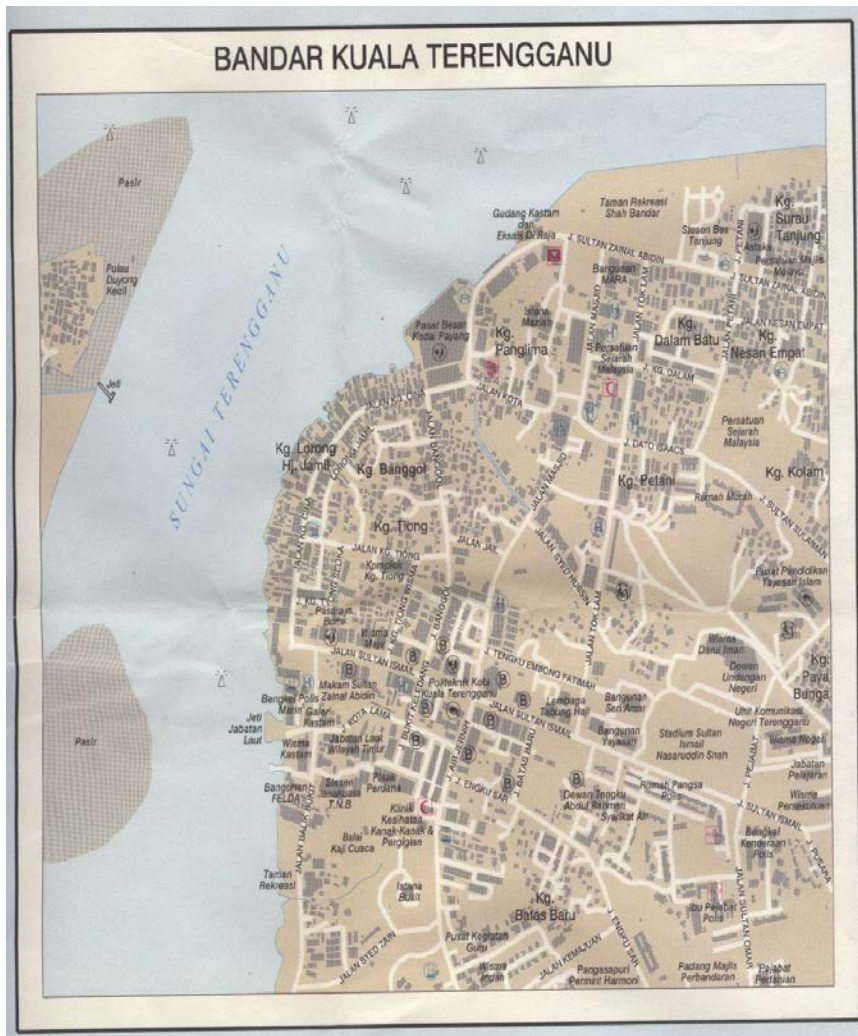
BANDAR KUALA TERENGGANU

Pasir

Pulau Duyong Kecil

Jeti

SUNGAI TERENGGANU

Pasir

Gudang Kastam dan Eksais Diraja

Taman Rekreasi Shah Bandar

Stesen Bas Tanjung

Kg. Surau Tanjung

J. SULTAN ZAINAL ABIDIN

Bangunan MARA

Pasar Besar Kedai Payang

Kg. Panglima

Istana Maziah

Persatuan Sejarah Malaysia

Kg. Dalam Batu

Kg. Nesan Empat

JALAN NESAN EMPAT

J. KG. DALAM

JALAN KOTA

J. DATO ISAACS

Persatuan Sejarah Malaysia

Kg. Lorong Hj. Jamil

Kg. Banggol

Kg. Petani

Kg. Kolam

Rumah Murah

J. SULTAN SULAIMAN

Kg. Tiong

JALAN JAIL

JALAN MASJID

JALAN KG. TIONG

Kompleks Kg. Tiong

Pusat Pendidikan Yayasan Islam

Pasaraya Bumi

Wisma Darul Iman

Dewan Undangan Negeri

Kg. Paya Bunga

JALAN SULTAN ISMAIL

J. TENGKU EMBONG FATIMAH

Politeknik Kota Kuala Terengganu

Makam Sultan Zainal Abidin

Lembaga Tabung Haji

Bangunan Seri Amar

Unit Komunikasi Negeri Terengganu

Bengkel Polis Marin Galeri Kastam

J. KOTA LAMA

JALAN SULTAN ISMAIL

Stadium Sultan Ismail Nasaruddin Shah

Jeti Jabatan Laut

Jabatan Laut Wilayah Timur

Bangunan Yayasan

Wisma Negeri

Wisma Kastam

J. BATAS BARU

Rumah Pangsa Polis

J. PEJABAT

Jabatan Pelajaran

Bangunan FELDA

Stesen T.N.B

Plaza Perdana

Dewan Tengku Abdul Rahman Syarikat Air

Wisma Persekutuan

J. SULTAN ISMAIL

Klinik Kesihatan Kanak-Kanak & Pergigian

Bengkel Kenderaan Polis

Balai Kaji Cuaca

Taman Rekreasi

Istana Bukit

Kg. Batas Baru

Ibu Pejabat Polis

JALAN SULTAN OMAR

J. ENGKU SAR

Pusat Kegiatan Guru

JALAN SYED ZAIN

Wisma Indah

JALAN KEMAJUAN

Pangsapuri Permint Harmoni

Padang Majlis Perbandaran

Pejabat Pertanian

JALAN TOK LAM

JALAN SYED HUSSIN

J. BUKIT PETITING

J. PETANI

J. BANGGOL